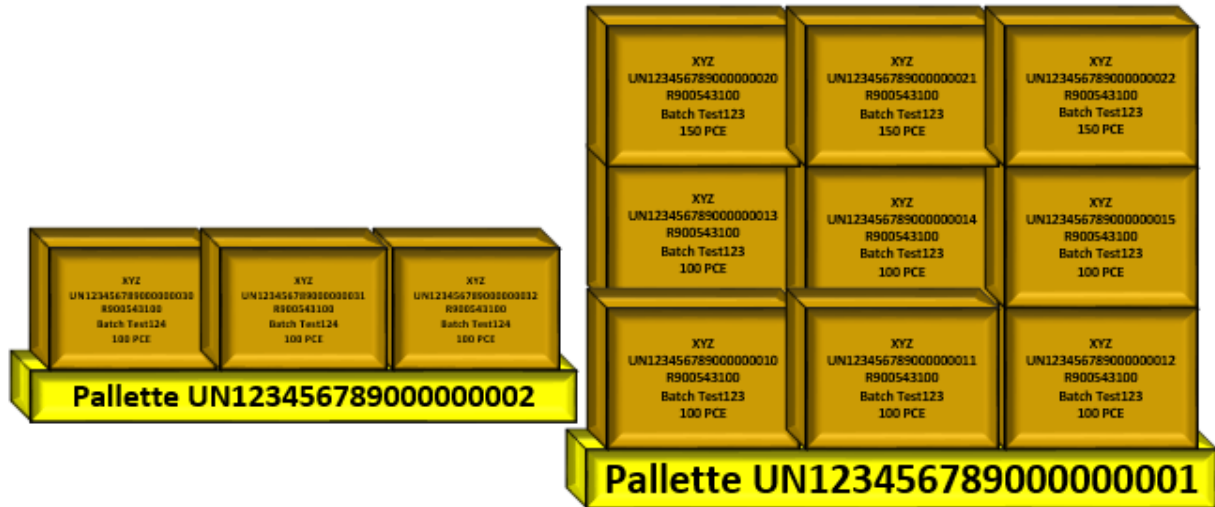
XYZ
UN123456789000000020
R900543100
Batch Test123
150 PCE

XYZ
UN123456789000000021
R900543100
Batch Test123
150 PCE

XYZ
UN123456789000000022
R900543100
Batch Test123
150 PCE

XYZ
UN123456789000000013
R900543100
Batch Test123
100 PCE

XYZ
UN123456789000000014
R900543100
Batch Test123
100 PCE

XYZ
UN123456789000000015
R900543100
Batch Test123
100 PCE

XYZ
UN123456789000000030
R900543100
Batch Test124
100 PCE

XYZ
UN123456789000000031
R900543100
Batch Test124
100 PCE

XYZ
UN123456789000000032
R900543100
Batch Test124
100 PCE

Pallette UN123456789000000002

XYZ
UN123456789000000010
R900543100
Batch Test123
100 PCE

XYZ
UN123456789000000011
R900543100
Batch Test123
100 PCE

XYZ
UN123456789000000012
R900543100
Batch Test123
100 PCE

Pallette UN123456789000000001